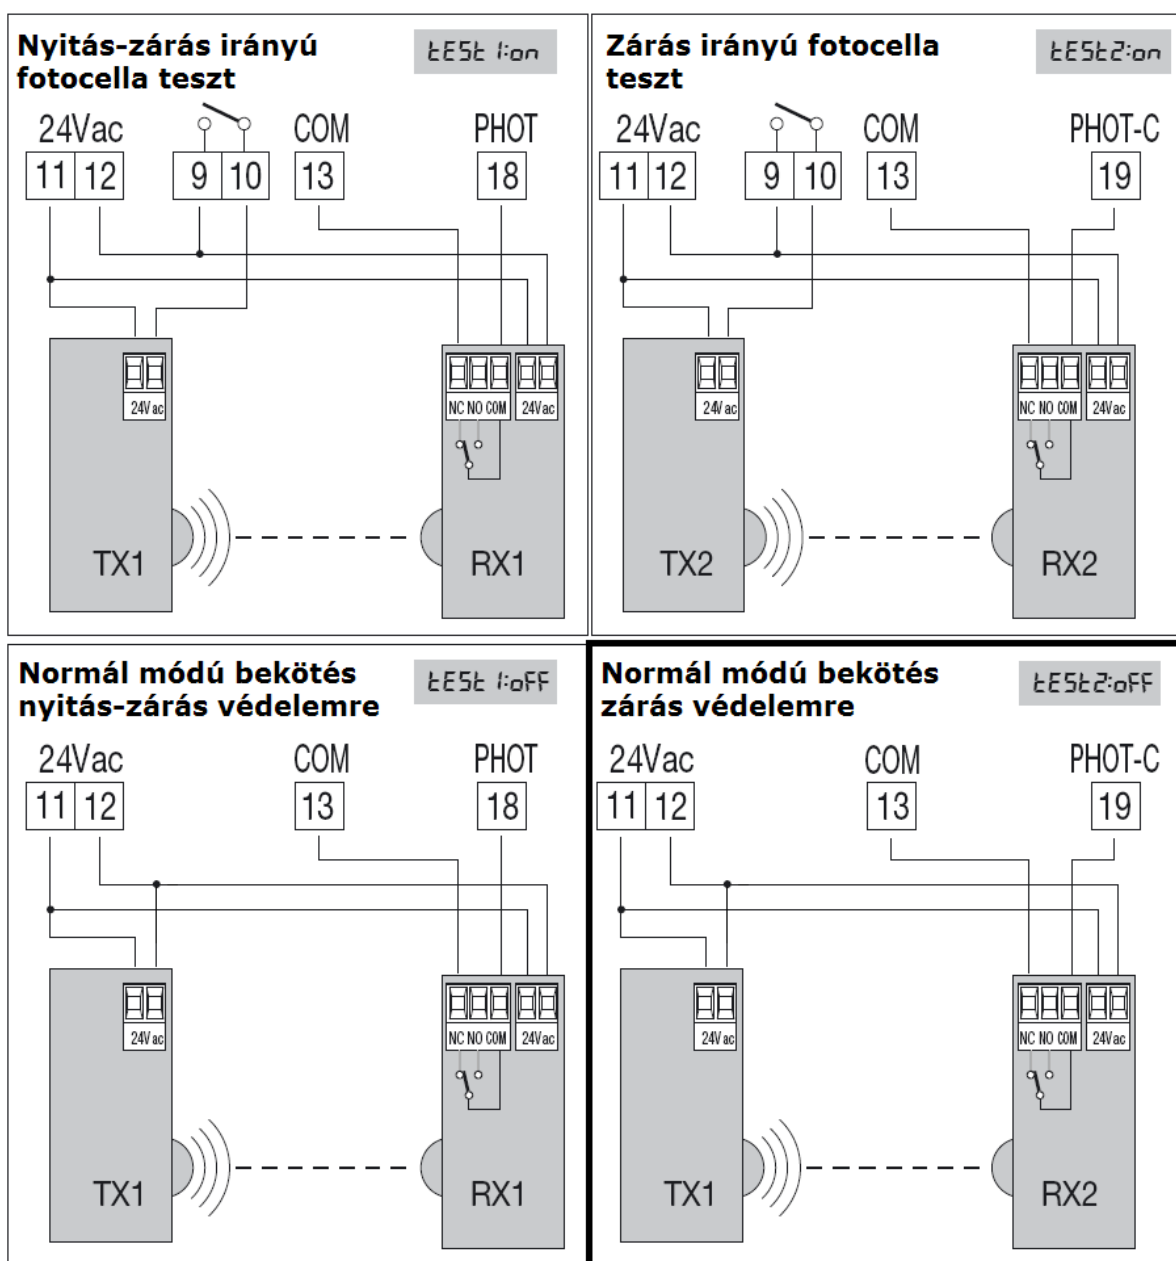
Nyitás-zárás irányú fotocella teszt

tESt 1:on

24Vac
11 12
9 10
COM
13
PHOT
18

24Vac
NC NO COM
24Vac

TX1
RX1

Zárás irányú fotocella teszt

tESt2:on

24Vac
11 12
9 10
COM
13
PHOT-C
19

24Vac
NC NO COM
24Vac

TX2
RX2

Normál módú bekötés nyitás-zárás védelemre

tESt 1:oFF

24Vac
11 12
COM
13
PHOT
18

24Vac
NC NO COM
24Vac

TX1
RX1

Normál módú bekötés zárás védelemre

tESt2:oFF

24Vac
11 12
COM
13
PHOT-C
19

24Vac
NC NO COM
24Vac

TX1
RX2